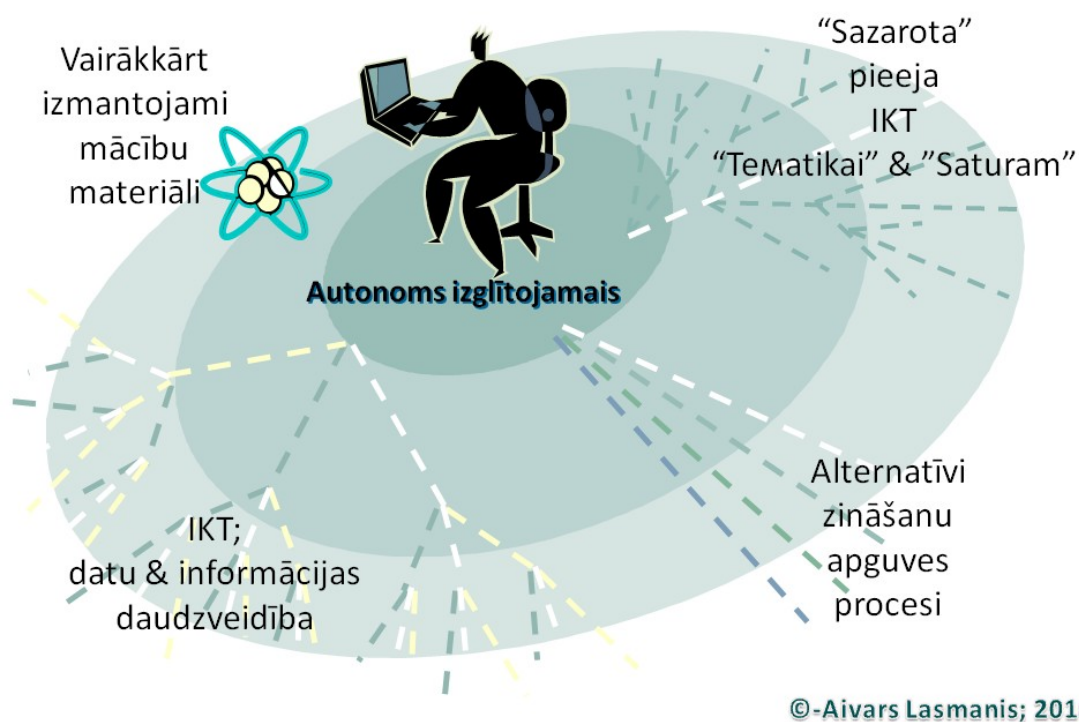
Vairākkārt izmantojami mācību materiāli

"Sazarota" pieeja IKT "Tematikai" & "Saturam"

Autonoms izglītojamais

IKT; datu & informācijas daudzveidība

Alternatīvi zināšanu apguves procesi

©-Aivars Lasmanis; 201